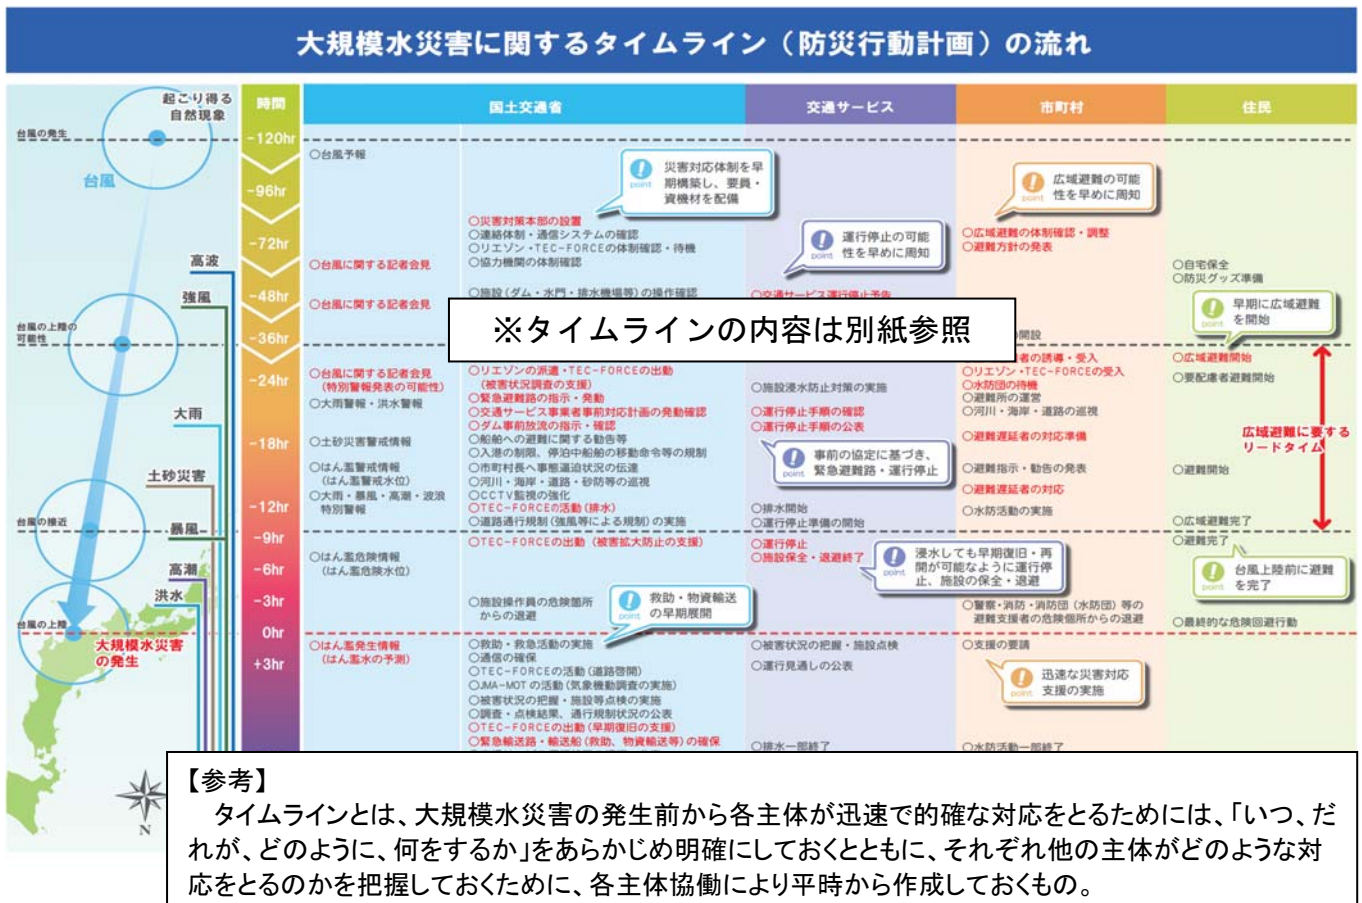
大規模水災害に関するタイムライン（防災行動計画）の流れ

起こり得る自然現象

時間

国土交通省

交通サービス

市町村

住民

台風の発生

-120hr

台風

-96hr

-72hr

高波

-48hr

強風

台風の上陸の可能性

-36hr

-24hr

大雨

-18hr

土砂災害

-12hr

台風の接近

暴風

-9hr

高潮

-6hr

洪水

-3hr

台風の上陸

0hr

大規模水災害の発生

+3hr

○台風予報

災害対応体制を早期構築し、要員・資機材を配備

○災害対策本部の設置
○連絡体制・通信システムの確認
○リエゾン・TEC-FORCEの体制確認・待機
○協力機関の体制確認

○台風に関する記者会見

運行停止の可能性を早めに周知

広域避難の可能性を早めに周知

○広域避難の体制確認・調整
○避難方針の発表

○自宅保全
○防災グッズ準備

○台風に関する記者会見

○施設（ダム・水門・排水機場等）の操作確認

○交通サービス運行停止予告

※タイムラインの内容は別紙参照

開設

早期に広域避難を開始

者の誘導・受入

○台風に関する記者会見（特別警報発表の可能性）
○大雨警報・洪水警報

○リエゾンの派遣・TEC-FORCEの出動（被害状況調査の支援）
○緊急避難路の指示・発動
○交通サービス事業者事前対応計画の発動確認
○ダム事前放流の指示・確認
○船舶への避難に関する勧告等
○入港の制限、停泊中船舶の移動命令等の規制
○市町村長へ事態逼迫状況の伝達
○河川・海岸・道路・砂防等の巡視
○CCTV監視の強化
○TEC-FORCEの活動（排水）
○道路通行規制（強風等による規制）の実施

○土砂災害警戒情報

○はん濫警戒情報（はん濫警戒水位）
○大雨・暴風・高潮・波浪特別警報

○施設浸水防止対策の実施

○運行停止手順の確認
○運行停止手順の公表

事前の協定に基づき、緊急避難路・運行停止

○排水開始
○運行停止準備の開始

○リエゾン・TEC-FORCEの受入
○水防団の待機
○避難所の運営
○河川・海岸・道路の巡視

○避難遅延者の対応準備

○避難指示・勧告の発表

○避難遅延者の対応

○水防活動の実施

○広域避難開始
○要配慮者避難開始

広域避難に要するリードタイム

○避難開始

○広域避難完了
○避難完了

○はん濫危険情報（はん濫危険水位）

○TEC-FORCEの出動（被害拡大防止の支援）

○運行停止
○施設保全・退避終了

浸水しても早期復旧・再開が可能なように運行停止、施設の保全・退避

台風上陸前に避難を完了

○施設操作員の危険箇所からの退避

救助・物資輸送の早期展開

○警察・消防・消防団（水防団）等の避難支援者の危険個所からの退避

○最終的な危険回避行動

○はん濫発生情報（はん濫水の予測）

○救助・救急活動の実施
○通信の確保
○TEC-FORCEの活動（道路啓開）
○JMA-MOTの活動（気象機動調査の実施）
○被害状況の把握・施設等点検の実施
○調査・点検結果、通行規制状況の公表
○TEC-FORCEの出動（早期復旧の支援）
○緊急輸送路・輸送船（救助、物資輸送等）の確保

○被害状況の把握・施設点検
○運行見通しの公表

○排水一部終了

○支援の要請

迅速な災害対応支援の実施

○水防活動一部終了

N

【参考】
タイムラインとは、大規模水災害の発生前から各主体が迅速で的確な対応をとるためには、「いつ、だれが、どのように、何をするか」をあらかじめ明確にしておくとともに、それぞれ他の主体がどのような対応をとるのかを把握しておくために、各主体協働により平時から作成しておくもの。